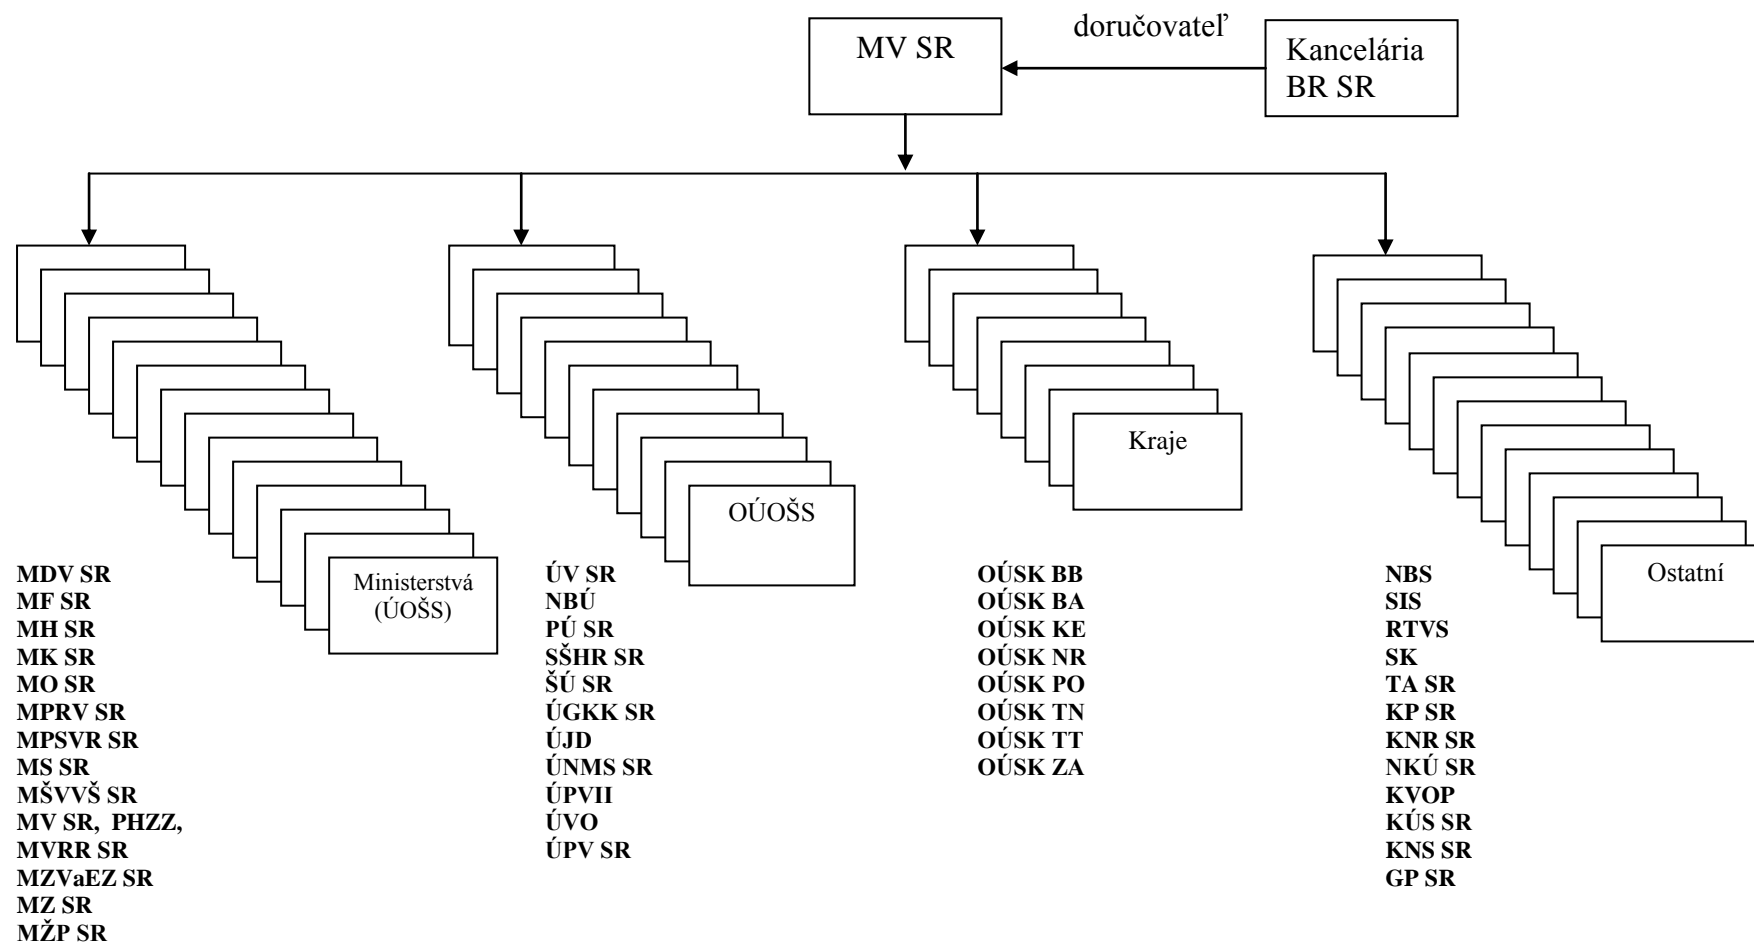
MV SR

doručovateľ

Kancelária BR SR

Ministerstvá (ÚOŠS)

OÚOŠS

Kraje

Ostatní

MDV SR
MF SR
MH SR
MK SR
MO SR
MPRV SR
MPSVR SR
MS SR
MŠVVŠ SR
MV SR, PHZZ,
MVRR SR
MZVaEZ SR
MZ SR
MŽP SR

ÚV SR
NBÚ
PÚ SR
SŠHR SR
ŠÚ SR
ÚGKK SR
ÚJD
ÚNMS SR
ÚPVII
ÚVO
ÚPV SR

OÚSK BB
OÚSK BA
OÚSK KE
OÚSK NR
OÚSK PO
OÚSK TN
OÚSK TT
OÚSK ZA

NBS
SIS
RTVS
SK
TA SR
KP SR
KNR SR
NKÚ SR
KVOP
KÚS SR
KNS SR
GP SR